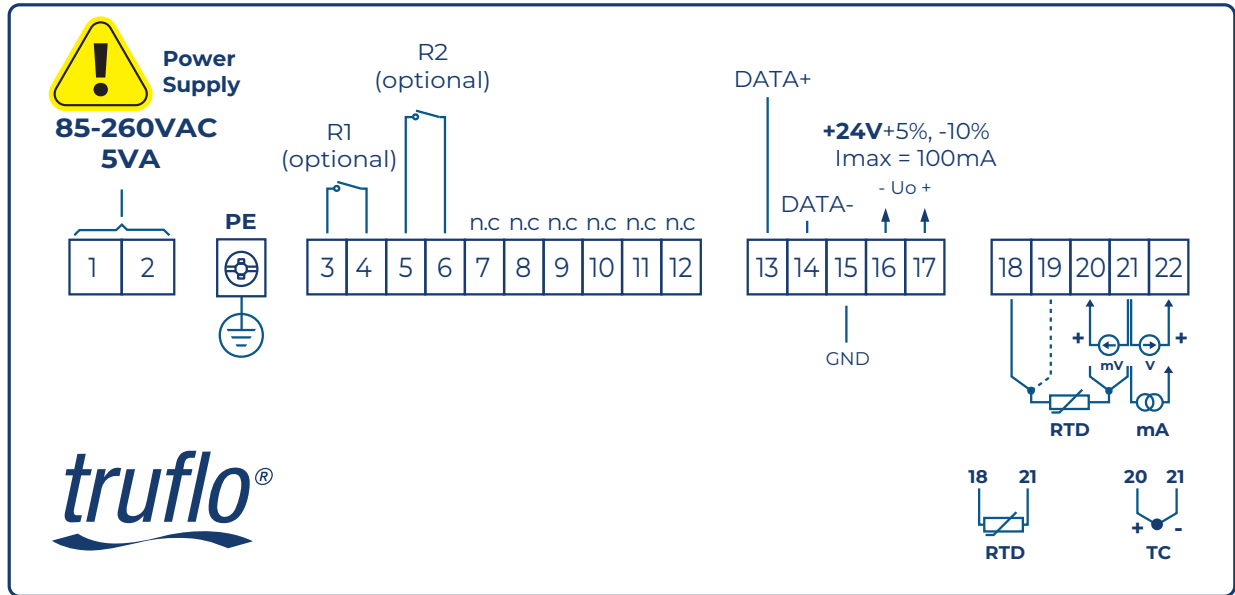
Power Supply

85-260VAC
5VA

PE

R2
(optional)

R1
(optional)

DATA+

+24V+5%, -10%
Imax = 100mA

- Uo +

DATA-

n.c n.c n.c n.c n.c n.c

| 1 | 2 |
|---|---|

| 3 | 4 | 5 | 6 | 7 | 8 | 9 | 10 | 11 | 12 |
|---|---|---|---|---|---|---|---|---|---|

| 13 | 14 | 15 | 16 | 17 |
|---|---|---|---|---|

| 18 | 19 | 20 | 21 | 22 |
|---|---|---|---|---|

GND

+ mV V +

RTD mA

truflo®

18 21
RTD

20 21
+ -
TC